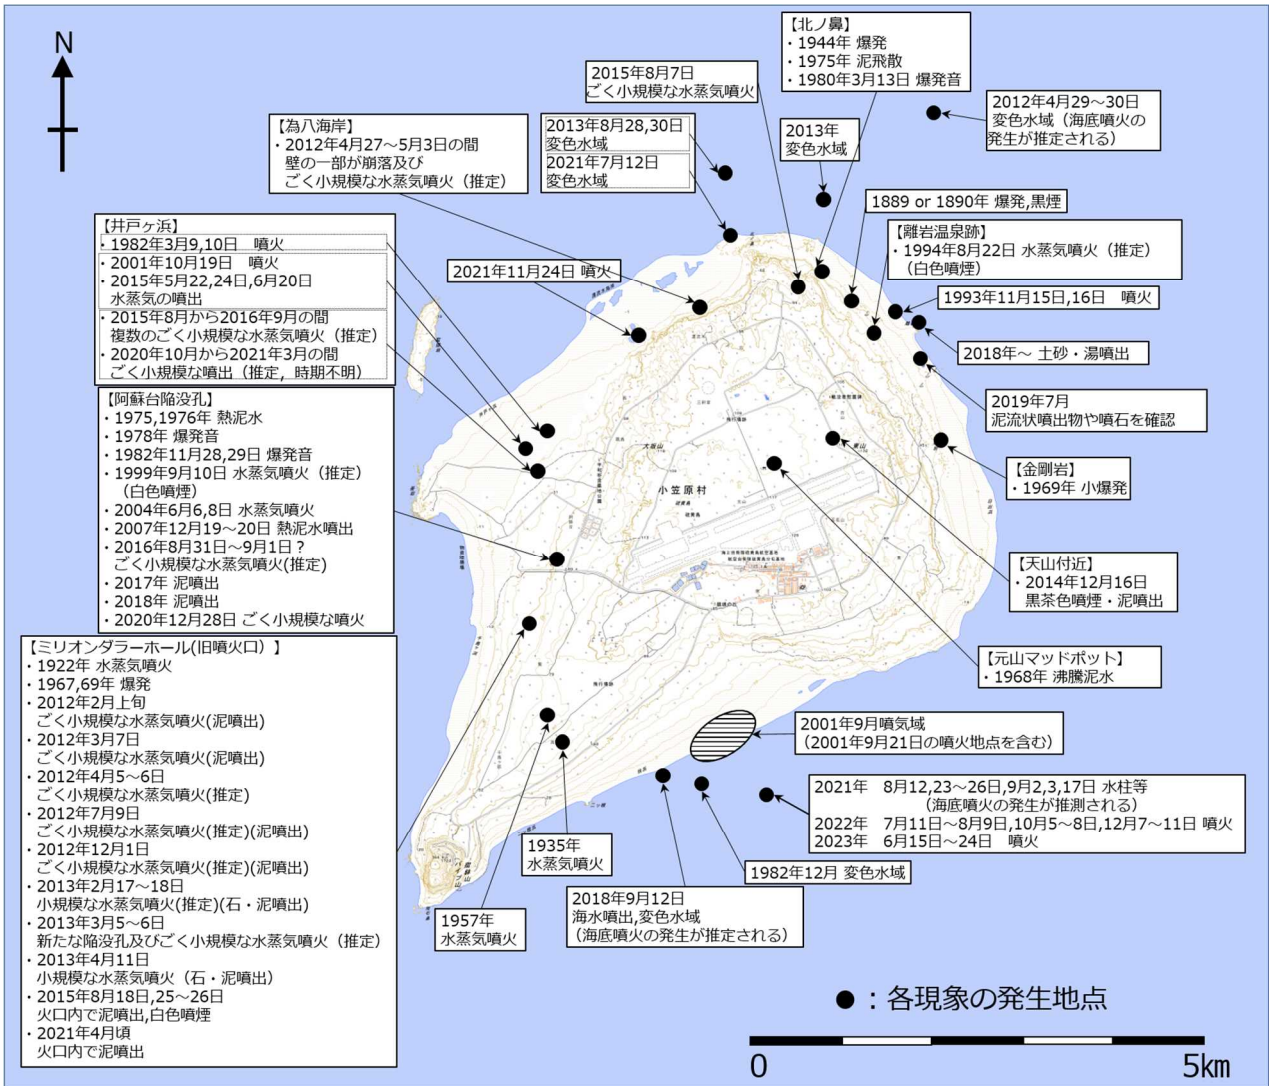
N

【北ノ鼻】
・1944年 爆発
・1975年 泥飛散
・1980年3月13日 爆発音

2015年8月7日
ごく小規模な水蒸気噴火

2012年4月29～30日
変色水域（海底噴火の発生が推定される）

【為八海岸】
・2012年4月27～5月3日の間
壁の一部が崩落及び
ごく小規模な水蒸気噴火（推定）

2013年8月28,30日
変色水域
2021年7月12日
変色水域

2013年
変色水域

1889 or 1890年 爆発,黒煙

【離岩温泉跡】
・1994年8月22日 水蒸気噴火（推定）
（白色噴煙）

【井戸ヶ浜】
・1982年3月9,10日 噴火
・2001年10月19日 噴火
・2015年5月22,24日,6月20日
水蒸気の噴出
・2015年8月から2016年9月の間
複数のごく小規模な水蒸気噴火（推定）
・2020年10月から2021年3月の間
ごく小規模な噴出（推定，時期不明）

2021年11月24日 噴火

1993年11月15日,16日 噴火

2018年～ 土砂・湯噴出

2019年7月
泥流状噴出物や噴石を確認

【阿蘇台陥没孔】
・1975,1976年 熱泥水
・1978年 爆発音
・1982年11月28,29日 爆発音
・1999年9月10日 水蒸気噴火（推定）
（白色噴煙）
・2004年6月6,8日 水蒸気噴火
・2007年12月19～20日 熱泥水噴出
・2016年8月31日～9月1日？
ごく小規模な水蒸気噴火(推定)
・2017年 泥噴出
・2018年 泥噴出
・2020年12月28日 ごく小規模な噴火

【金剛岩】
・1969年 小爆発

小笠原村

【天山付近】
・2014年12月16日
黒茶色噴煙・泥噴出

【元山マッドポット】
・1968年 沸騰泥水

【ミリオンダラーホール(旧噴火口)】
・1922年 水蒸気噴火
・1967,69年 爆発
・2012年2月上旬
ごく小規模な水蒸気噴火(泥噴出)
・2012年3月7日
ごく小規模な水蒸気噴火(泥噴出)
・2012年4月5～6日
ごく小規模な水蒸気噴火(推定)
・2012年7月9日
ごく小規模な水蒸気噴火(推定)(泥噴出)
・2012年12月1日
ごく小規模な水蒸気噴火(推定)(泥噴出)
・2013年2月17～18日
小規模な水蒸気噴火(推定)(石・泥噴出)
・2013年3月5～6日
新たな陥没孔及びごく小規模な水蒸気噴火（推定）
・2013年4月11日
小規模な水蒸気噴火（石・泥噴出）
・2015年8月18日,25～26日
火口内で泥噴出,白色噴煙
・2021年4月頃
火口内で泥噴出

2001年9月噴気域
（2001年9月21日の噴火地点を含む）

2021年 8月12,23～26日,9月2,3,17日 水柱等
（海底噴火の発生が推測される）
2022年 7月11日～8月9日,10月5～8日,12月7～11日 噴火
2023年 6月15日～24日 噴火

1935年
水蒸気噴火

1982年12月 変色水域

2018年9月12日
海水噴出,変色水域
（海底噴火の発生が推定される）

1957年
水蒸気噴火

●：各現象の発生地点

0
5km